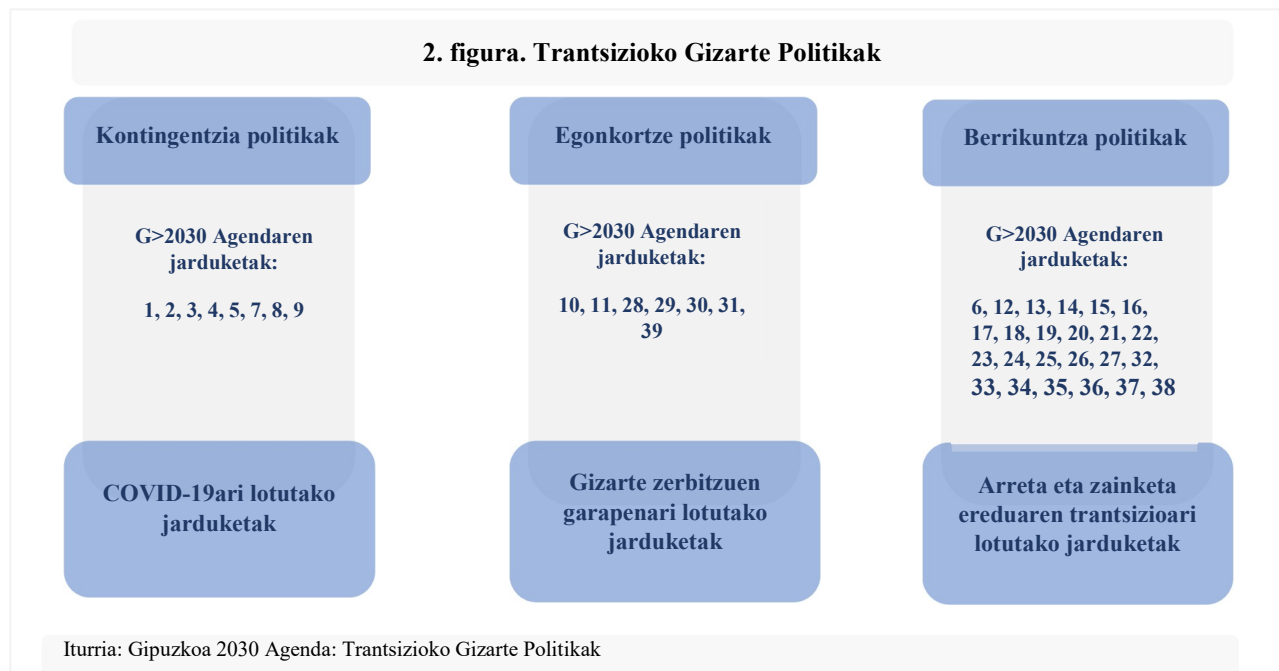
2. figura. Trantsizioko Gizarte Politikak

Kontingentzia politikak

G>2030 Agendaren jarduketak:

1, 2, 3, 4, 5, 7, 8, 9

COVID-19ari lotutako jarduketak

Egonkortze politikak

G>2030 Agendaren jarduketak:

10, 11, 28, 29, 30, 31, 39

Gizarte zerbitzuen garapenari lotutako jarduketak

Berrikuntza politikak

G>2030 Agendaren jarduketak:

6, 12, 13, 14, 15, 16, 17, 18, 19, 20, 21, 22, 23, 24, 25, 26, 27, 32, 33, 34, 35, 36, 37, 38

Arreta eta zainketa ereduaren trantsizioari lotutako jarduketak

Iturria: Gipuzkoa 2030 Agenda: Trantsizioko Gizarte Politikak